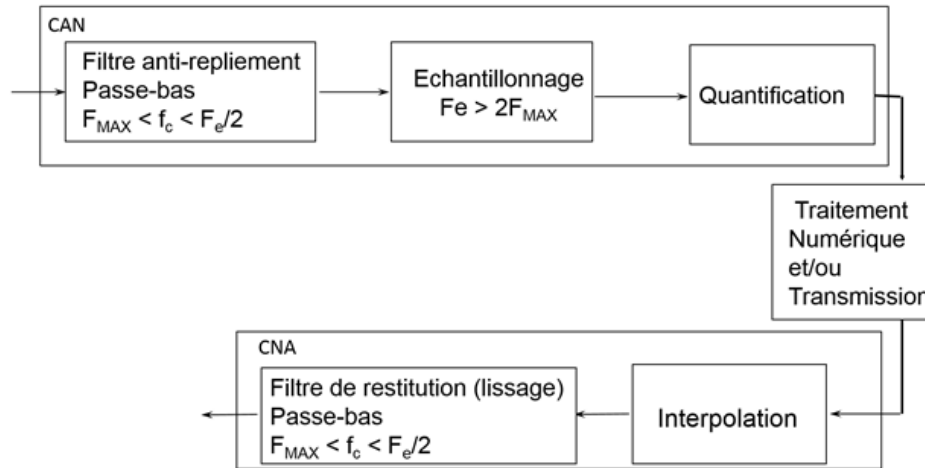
CAN

Filtre anti-repliement
Passe-bas
$F_{MAX} < f_c < F_e/2$

Echantillonnage
$Fe > 2F_{MAX}$

Quantification

Traitement
Numérique
et/ou
Transmission

CNA

Filtre de restitution (lissage)
Passe-bas
$F_{MAX} < f_c < F_e/2$

Interpolation